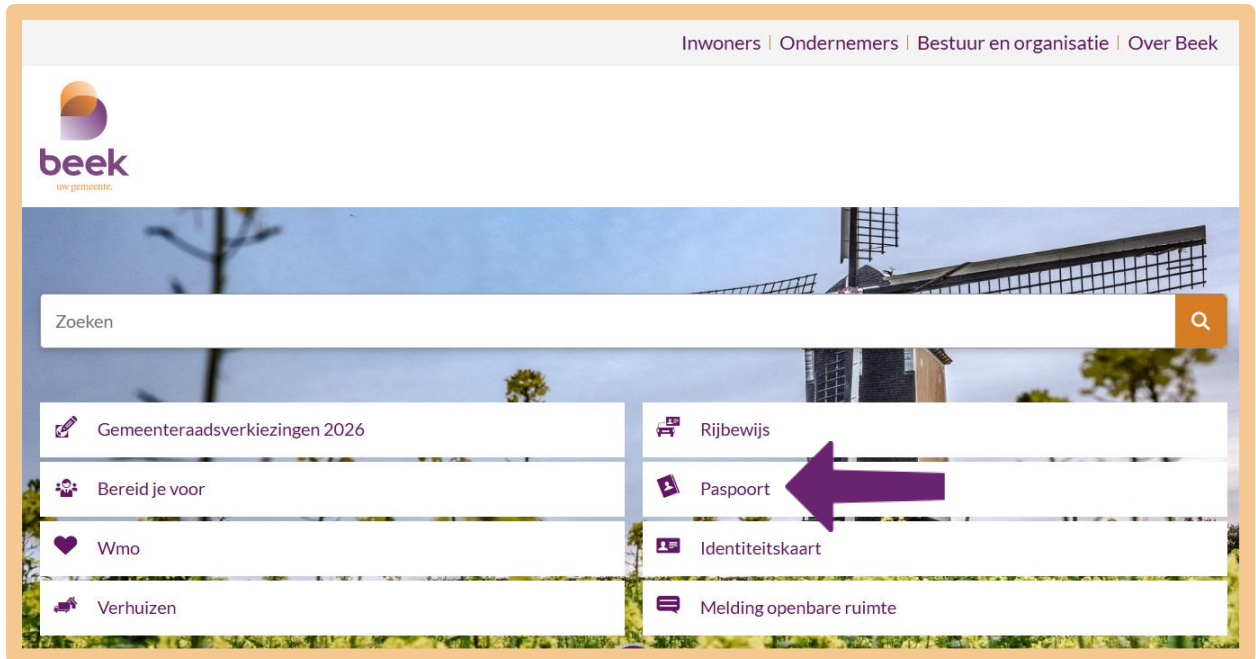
Inwoners | Ondernemers | Bestuur en organisatie | Over Beek

beek
uw gemeente.

Zoeken

Gemeenteraadsverkiezingen 2026

Rijbewijs

Bereid je voor

Paspoort

Wmo

Identiteitskaart

Verhuizen

Melding openbare ruimte